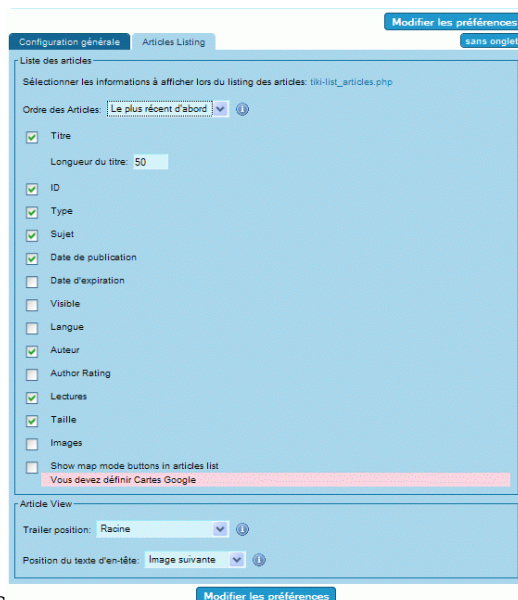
Modifier les préférences

Configuration générale | Articles Listing

sans onglet

Liste des articles

Sélectionner les informations à afficher lors du listing des articles: tiki-list_articles.php

Ordre des Articles: Le plus récent d'abord

Titre

Longueur du titre: 50

ID

Type

Sujet

Date de publication

Date d'expiration

Visible

Langue

Auteur

Author Rating

Lectures

Taille

Images

Show map mode buttons in articles list

Vous devez définir Cartes Google

Article View

Trailer position: Racine

Position du texte d'en-tête: Image suivante

Modifier les préférences